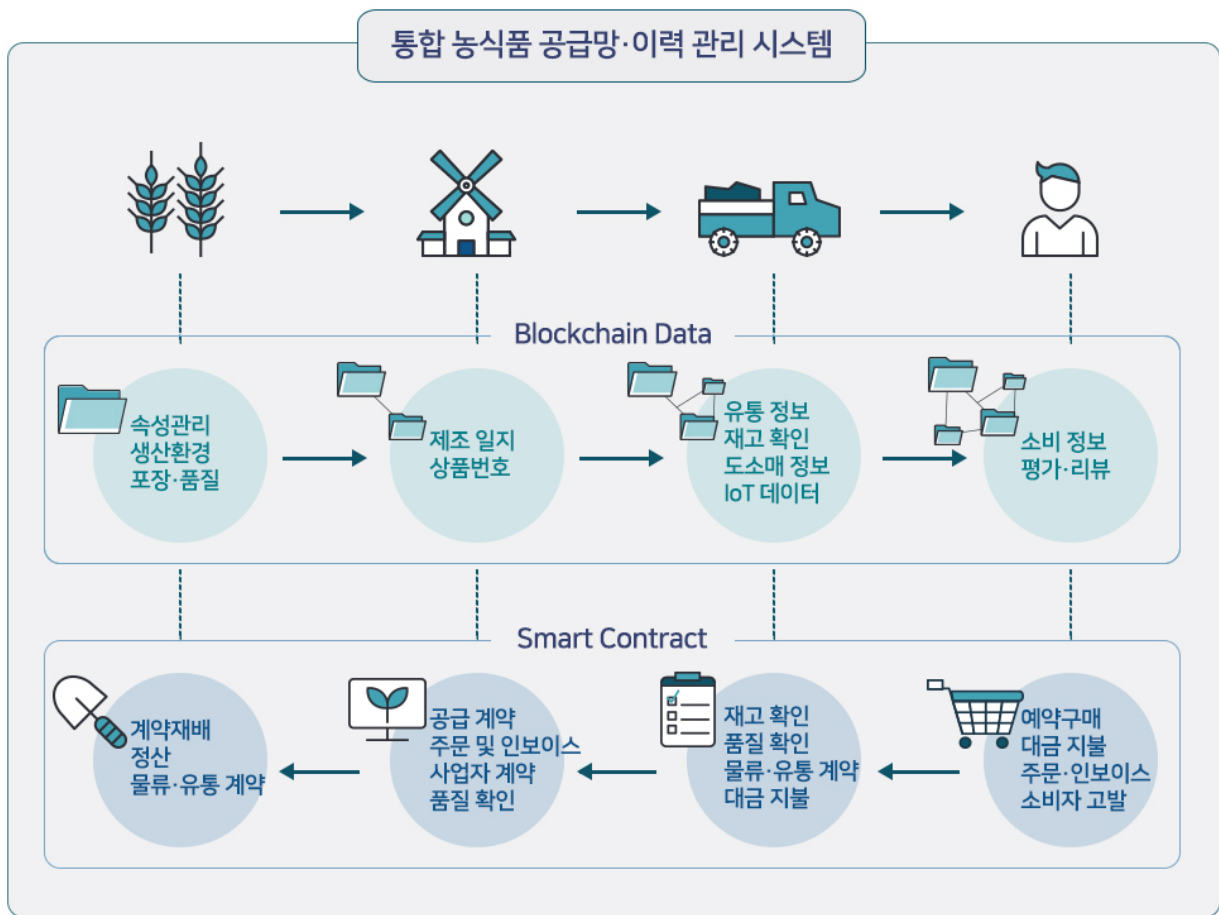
통합 농식품 공급망·이력 관리 시스템

Blockchain Data

속성관리
생산환경
포장·품질

제조 일지
상품번호

유통 정보
재고 확인
도소매 정보
IoT 데이터

소비 정보
평가·리뷰

Smart Contract

계약재배
정산
물류·유통 계약

공급 계약
주문 및 인보이스
사업자 계약
품질 확인

재고 확인
품질 확인
물류·유통 계약
대금 지불

예약구매
대금 지불
주문·인보이스
소비자 고발